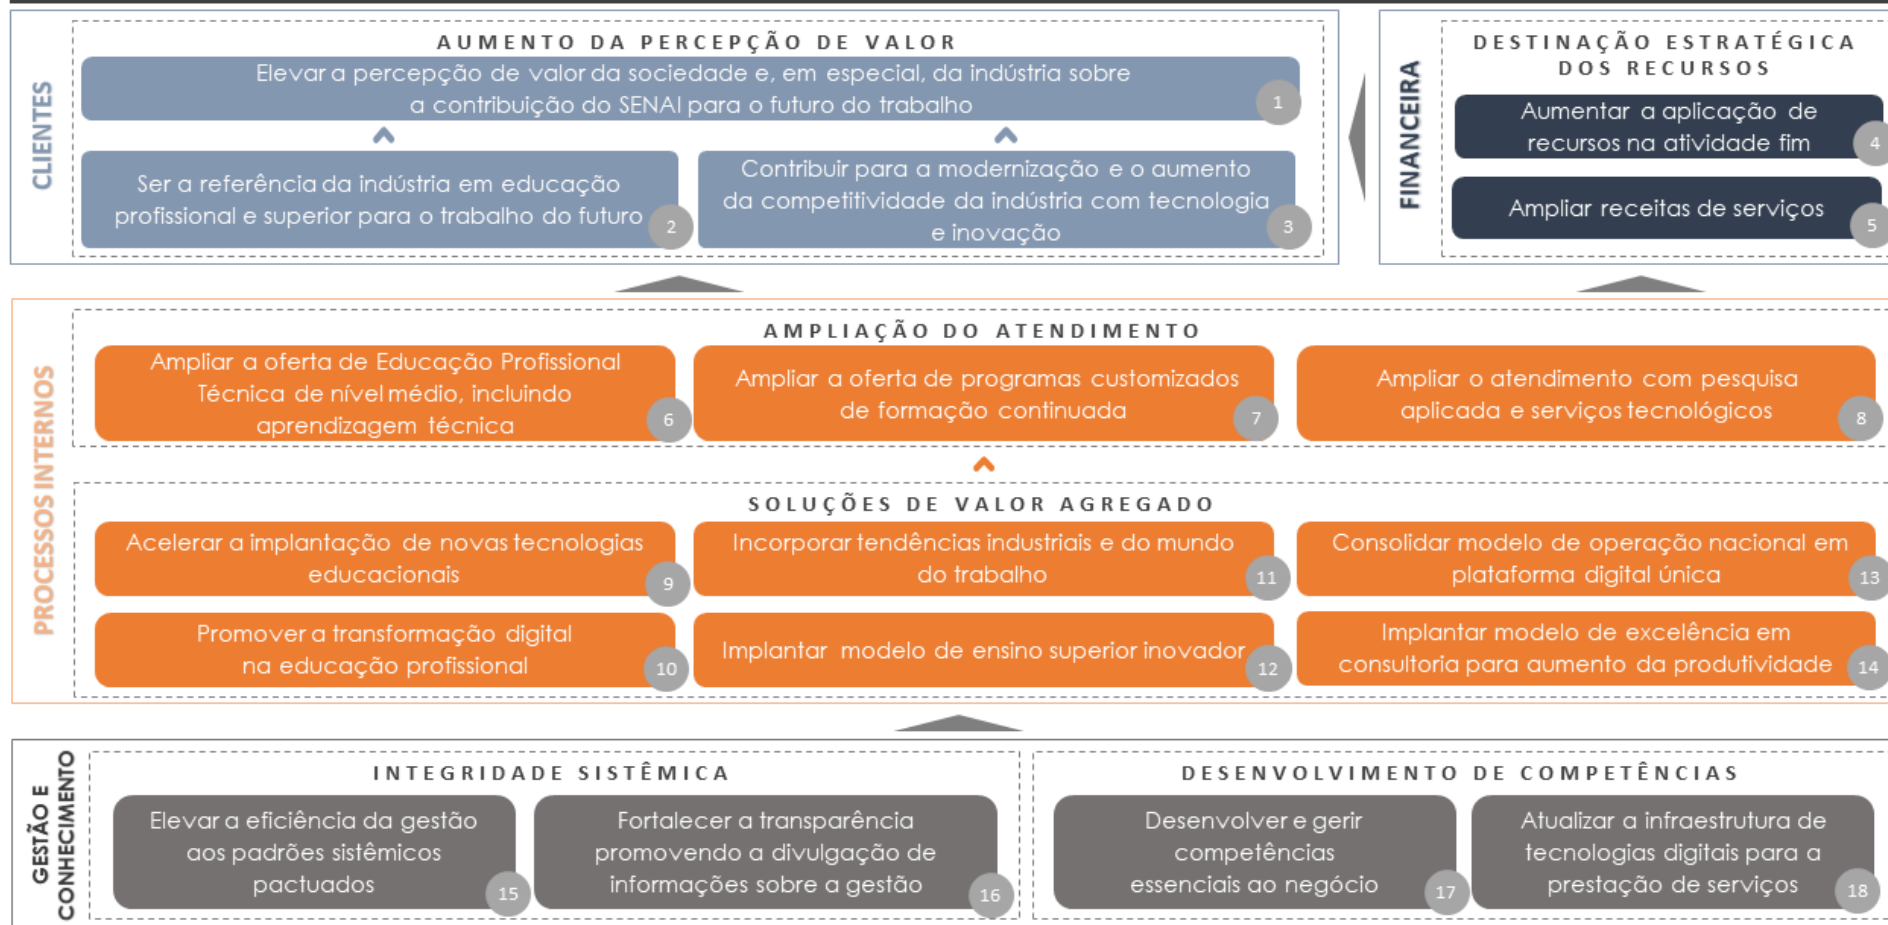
CLIENTES

AUMENTO DA PERCEPÇÃO DE VALOR

Elevar a percepção de valor da sociedade e, em especial, da indústria sobre a contribuição do SENAI para o futuro do trabalho 1

Ser a referência da indústria em educação profissional e superior para o trabalho do futuro 2

Contribuir para a modernização e o aumento da competitividade da indústria com tecnologia e inovação 3

FINANCEIRA

DESTINAÇÃO ESTRATÉGICA DOS RECURSOS

Aumentar a aplicação de recursos na atividade fim 4

Ampliar receitas de serviços 5

PROCESSOS INTERNOS

AMPLIAÇÃO DO ATENDIMENTO

Ampliar a oferta de Educação Profissional Técnica de nível médio, incluindo aprendizagem técnica 6

Ampliar a oferta de programas customizados de formação continuada 7

Ampliar o atendimento com pesquisa aplicada e serviços tecnológicos 8

SOLUÇÕES DE VALOR AGREGADO

Acelerar a implantação de novas tecnologias educacionais 9

Incorporar tendências industriais e do mundo do trabalho 11

Consolidar modelo de operação nacional em plataforma digital única 13

Promover a transformação digital na educação profissional 10

Implantar modelo de ensino superior inovador 12

Implantar modelo de excelência em consultoria para aumento da produtividade 14

GESTÃO E CONHECIMENTO

INTEGRIDADE SISTÊMICA

Elevar a eficiência da gestão aos padrões sistêmicos pactuados 15

Fortalecer a transparência promovendo a divulgação de informações sobre a gestão 16

DESENVOLVIMENTO DE COMPETÊNCIAS

Desenvolver e gerir competências essenciais ao negócio 17

Atualizar a infraestrutura de tecnologias digitais para a prestação de serviços 18